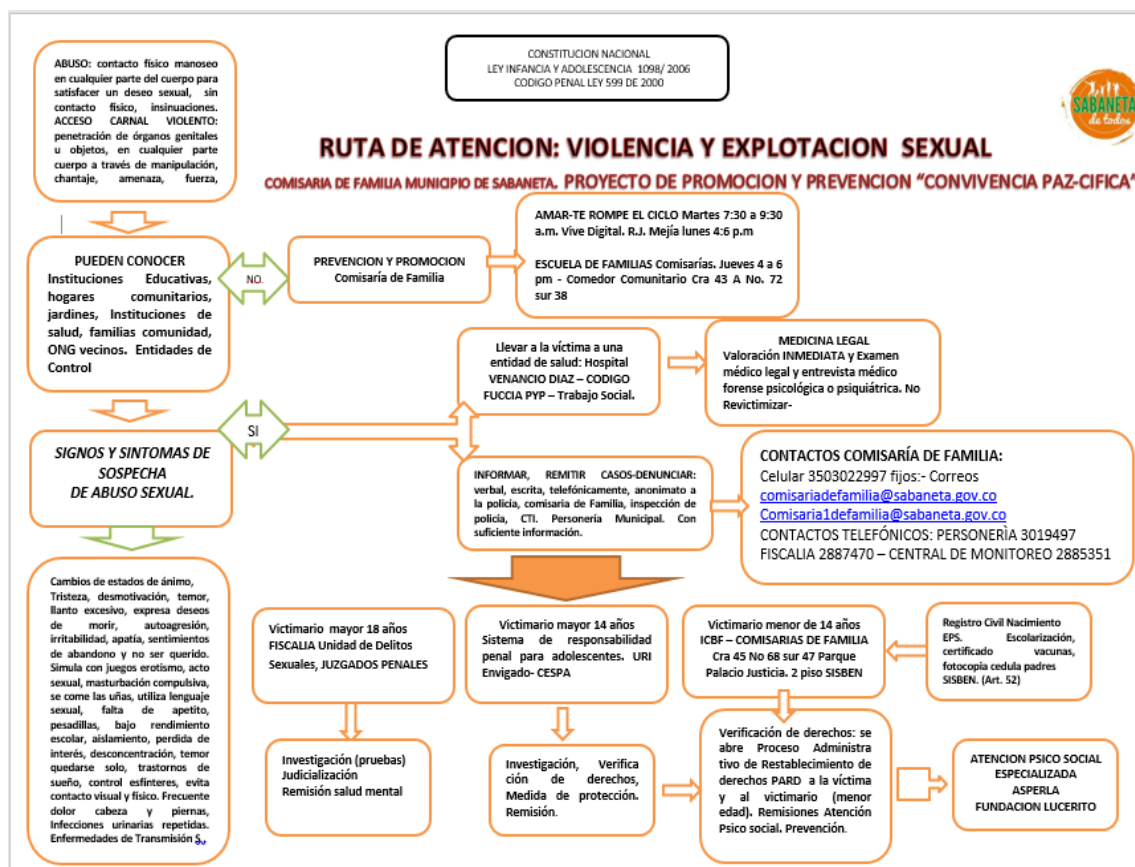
ABUSO: contacto físico manoseo en cualquier parte del cuerpo para satisfacer un deseo sexual, sin contacto físico, insinuaciones. ACCESO CARNAL VIOLENTO: penetración de órganos genitales u objetos, en cualquier parte cuerpo a través de manipulación, chantaje, amenaza, fuerza,

CONSTITUCION NACIONAL
LEY INFANCIA Y ADOLESCENCIA 1098/ 2006
CODIGO PENAL LEY 599 DE 2000

SABANETA de todos

RUTA DE ATENCION: VIOLENCIA Y EXPLOTACION SEXUAL

COMISARIA DE FAMILIA MUNICIPIO DE SABANETA. PROYECTO DE PROMOCION Y PREVENCION "CONVIVENCIA PAZ-CIFICA"

PUEDEN CONOCER
Instituciones Educativas, hogares comunitarios, jardines, Instituciones de salud, familias comunidad, ONG vecinos. Entidades de Control

NO

PREVENCION Y PROMOCION
Comisaría de Familia

AMAR-TE ROMPE EL CICLO Martes 7:30 a 9:30 a.m. Vive Digital. R.J. Mejía lunes 4:6 p.m

ESCUELA DE FAMILIAS Comisarías. Jueves 4 a 6 pm - Comedor Comunitario Cra 43 A No. 72 sur 38

Llevar a la víctima a una entidad de salud: Hospital VENANCIO DIAZ – CODIGO FUCCIA PYP – Trabajo Social.

MEDICINA LEGAL
Valoración INMEDIATA y Examen médico legal y entrevista médico forense psicológica o psiquiátrica. No Revictimizar-

SI

SIGNOS Y SINTOMAS DE SOSPECHA DE ABUSO SEXUAL.

INFORMAR, REMITIR CASOS-DENUNCIAR: verbal, escrita, telefónicamente, anonimato a la policía, comisaría de Familia, inspección de policía, CTI. Personería Municipal. Con suficiente información.

CONTACTOS COMISARÍA DE FAMILIA:
Celular 3503022997 fijos:- Correos
comisariadefamilia@sabaneta.gov.co
Comisaria1defamilia@sabaneta.gov.co
CONTACTOS TELEFÓNICOS: PERSONERÌA 3019497
FISCALIA 2887470 – CENTRAL DE MONITOREO 2885351

Cambios de estados de ánimo, Tristeza, desmotivación, temor, llanto excesivo, expresa deseos de morir, autoagresión, irritabilidad, apatía, sentimientos de abandono y no ser querido. Simula con juegos erotismo, acto sexual, masturbación compulsiva, se come las uñas, utiliza lenguaje sexual, falta de apetito, pesadillas, bajo rendimiento escolar, aislamiento, perdida de interés, desconcentración, temor quedarse solo, trastornos de sueño, control esfinteres, evita contacto visual y físico. Frecuente dolor cabeza y piernas, Infecciones urinarias repetidas. Enfermedades de Transmisión S.

Victimario mayor 18 años
FISCALIA Unidad de Delitos Sexuales, JUZGADOS PENALES

Victimario mayor 14 años
Sistema de responsabilidad penal para adolescentes. URI Envigado- CESPA

Victimario menor de 14 años
ICBF – COMISARIAS DE FAMILIA
Cra 45 No 68 sur 47 Parque Palacio Justicia. 2 piso SISBEN

Registro Civil Nacimiento EPS. Escolarización, certificado vacunas, fotocopia cedula padres SISBEN. (Art. 52)

Investigación (pruebas)
Judicialización
Remisión salud mental

Investigación, Verificación de derechos, Medida de protección. Remisión.

Verificación de derechos: se abre Proceso Administrativo de Restablecimiento de derechos PARD a la víctima y al victimario (menor edad). Remisiones Atención Psico social. Prevención.

ATENCION PSICO SOCIAL ESPECIALIZADA
ASPERLA
FUNDACION LUCERITO